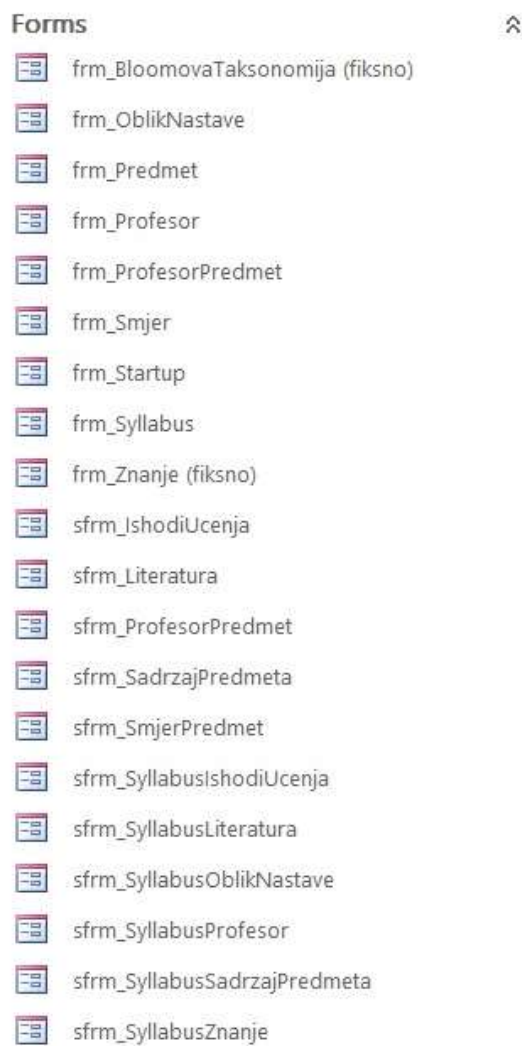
Forms

frm_BloomovaTaksonomija (fiksno)

frm_OblikNastave

frm_Predmet

frm_Profesor

frm_ProfesorPredmet

frm_Smjer

frm_Startup

frm_Syllabus

frm_Znanje (fiksno)

sfrm_IshodiUcenja

sfrm_Literatura

sfrm_ProfesorPredmet

sfrm_SadrzajPredmeta

sfrm_SmjerPredmet

sfrm_SyllabusIshodiUcenja

sfrm_SyllabusLiteratura

sfrm_SyllabusOblikNastave

sfrm_SyllabusProfesor

sfrm_SyllabusSadrzajPredmeta

sfrm_SyllabusZnanje